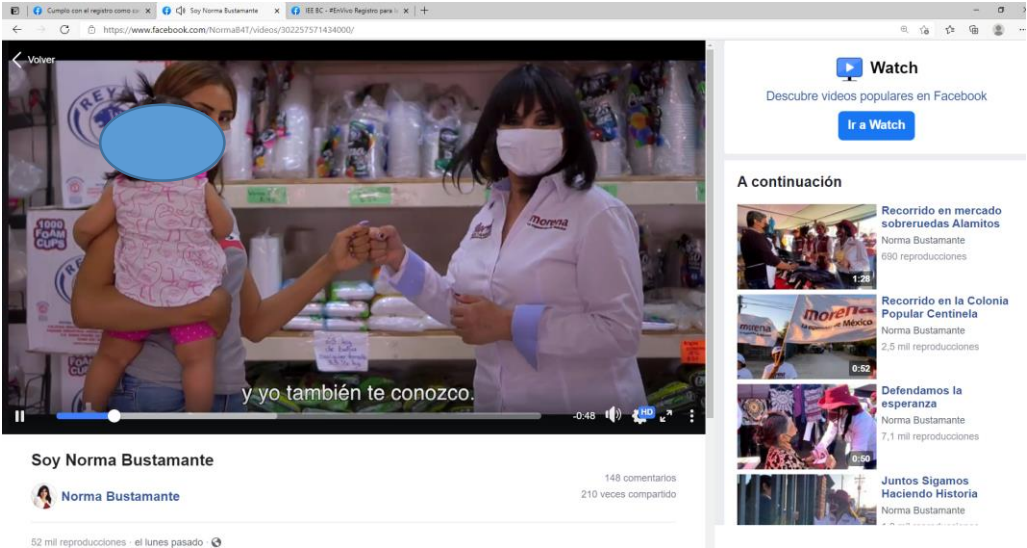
Cumplo con el registro como ca ×
Soy Norma Bustamante ×
IEE BC - #EnVivo Registro para l ×
+

https://www.facebook.com/NormaB4T/videos/302257571434000/

Volver

REY

1000 FOAM CUPS

morena

y yo también te conozco.

-0:48 HD

Watch

Descubre videos populares en Facebook

Ir a Watch

A continuación

Recorrido en mercado sobreruedas Alamitos
Norma Bustamante
690 reproducciones
1:28

Recorrido en la Colonia Popular Centinela
Norma Bustamante
2,5 mil reproducciones
0:52

Defendamos la esperanza
Norma Bustamante
7,1 mil reproducciones
0:50

Juntos Sigamos Haciendo Historia
Norma Bustamante
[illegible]

Soy Norma Bustamante

Norma Bustamante

148 comentarios
210 veces compartido

52 mil reproducciones · el lunes pasado ·